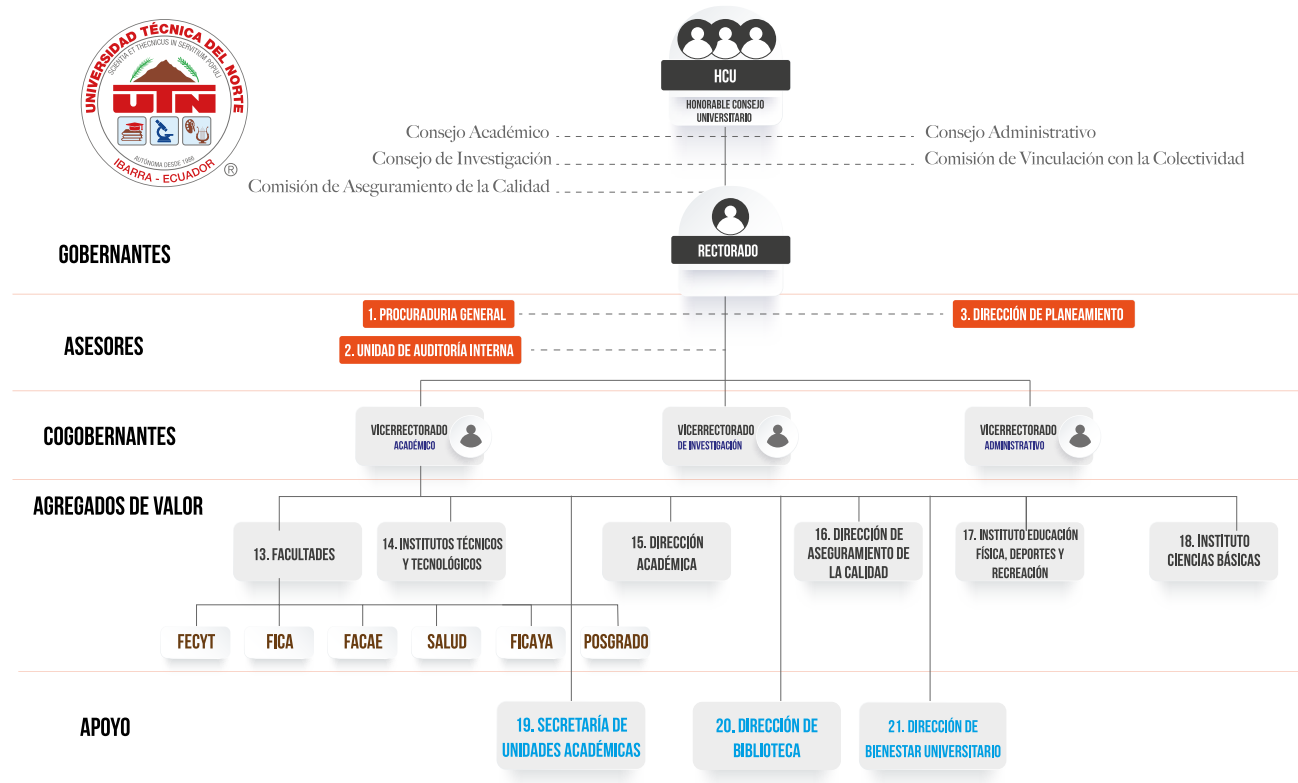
UNIVERSIDAD TÉCNICA DEL NORTE
SCIENTIA ET TECHNICUS IN SERVITIUM POPULI
UTN
AUTÓNOMA DESDE 1986
IBARRA - ECUADOR
®

HCU
HONORABLE CONSEJO UNIVERSITARIO

Consejo Académico
Consejo de Investigación
Comisión de Aseguramiento de la Calidad
Consejo Administrativo
Comisión de Vinculación con la Colectividad

GOBERNANTES
RECTORADO

ASESORES
1. PROCURADURIA GENERAL
2. UNIDAD DE AUDITORÍA INTERNA
3. DIRECCIÓN DE PLANEAMIENTO

COGOBERNANTES
VICERRECTORADO ACADÉMICO
VICERRECTORADO DE INVESTIGACIÓN
VICERRECTORADO ADMINISTRATIVO

AGREGADOS DE VALOR
13. FACULTADES
14. INSTITUTOS TÉCNICOS Y TECNOLÓGICOS
15. DIRECCIÓN ACADÉMICA
16. DIRECCIÓN DE ASEGURAMIENTO DE LA CALIDAD
17. INSTITUTO EDUCACIÓN FÍSICA, DEPORTES Y RECREACIÓN
18. INSTITUTO CIENCIAS BÁSICAS

FECYT
FICA
FACAE
SALUD
FICAYA
POSGRADO

APOYO
19. SECRETARÍA DE UNIDADES ACADÉMICAS
20. DIRECCIÓN DE BIBLIOTECA
21. DIRECCIÓN DE BIENESTAR UNIVERSITARIO